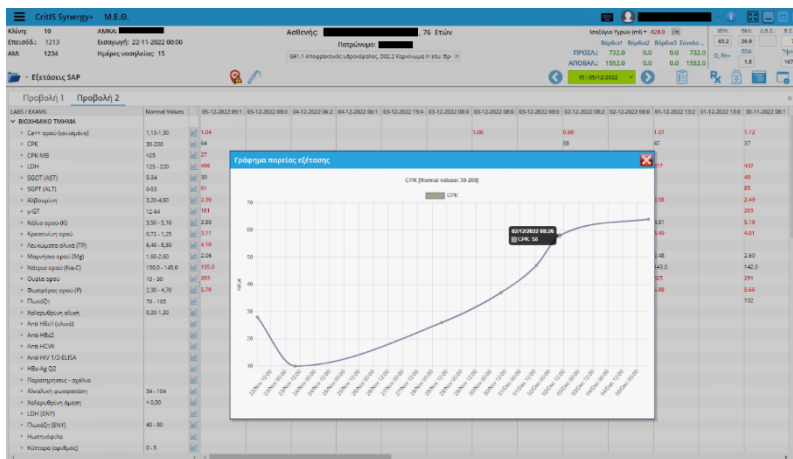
CritIS Synergy+ Μ.Ε.Θ.

Κλίνη: 10
Επεισόδ.: 1213
AM: 1234
ΑΜΚΑ: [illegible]
Εισαγωγή: 22-11-2022 00:00
Ημέρες νοσηλείας: 15

Ασθενής: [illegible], 76 Ετών
Πατρώνυμο: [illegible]
Q91.1 Απορροφητικός υδρονέφρωσης, D62.2 Καρκίνωμα in situ: θρ

Ισοζύγιο Υγρών (ml) = -820.0
Βάρδια1 Βάρδια2 Βάρδια3 Σύνολο
ΠΡΟΣΛ.: 732.0 0.0 0.0 732.0
ΑΠΟΒΑΛ.: 1552.0 0.0 0.0 1552.0

Εξετάσεις SAP

15 / 05/12/2022

Προβολή 1 Προβολή 2

LABS / EXAMS
Normal Values
ΒΙΟΧΗΜΙΚΟ ΤΜΗΜΑ

| LABS / EXAMS | Normal Values | 05-12-2022 09:1 | 05-12-2022 08:1 | 04-12-2022 06:1 | 04-12-2022 08:1 | 03-12-2022 19:4 | 03-12-2022 08:0 | 03-12-2022 08:0 | 03-12-2022 09:0 | 02-12-2022 08:3 | 02-12-2022 08:0 | 01-12-2022 13:2 | 01-12-2022 13:0 | 30-11-2022 08:1 |
|---|---|---|---|---|---|---|---|---|---|---|---|---|---|---|
| Ca++ ορού (ιονισμένο) | 1,13-1,30 | 1.04 | | | | | | 1.00 | | 0.98 | | 1.07 | | 1.12 |
| CPK | 30-200 | 64 | | | | | | | | 58 | | 47 | | 37 |
| CPK-MB | <25 | 27 | | | | | | | | | | | | |
| LDH | 125 - 220 | 408 | | | | | | | | | | 417 | | 437 |
| SGOT (AST) | 5-34 | 30 | | | | | | | | | | | | 40 |
| SGPT (ALT) | 0-55 | 61 | | | | | | | | | | | | 85 |
| Αλβουμίνη | 3,20-4,60 | 2.39 | | | | | | | | | | 2.58 | | 2.49 |
| γ-GT | 12-64 | 181 | | | | | | | | | | | | 203 |
| Κάλιο ορού (K) | 3,50 - 5,10 | 3.00 | | | | | | | | | | 3.81 | | 3.19 |
| Κρεατινίνη ορού | 0,72 - 1,25 | 3.11 | | | | | | | | | | 3.49 | | 4.01 |
| Λευκώματα ολικά (TP) | 6,40 - 8,30 | 4.18 | | | | | | | | | | | | |
| Μαγνήσιο ορού (Mg) | 1,60-2,60 | 2.04 | | | | | | | | | | 2.48 | | 2.60 |
| Νάτριο ορού (Na-C) | 136,0 - 145,0 | 135.0 | | | | | | | | | | 143.0 | | 142.0 |
| Ουρία ορού | 19 - 50 | 201 | | | | | | | | | | 225 | | 281 |
| Φωσφόρος ορού (P) | 2,30 - 4,70 | 5.70 | | | | | | | | | | 5.88 | | 5.66 |
| Πυκνότητα | 70 - 105 | | | | | | | | | | | | | 102 |
| Χολερυθρίνη ολική | 0,20-1,20 | | | | | | | | | | | | | |
| Anti-HBc (ολικό) | | | | | | | | | | | | | | |
| Anti-HBs2 | | | | | | | | | | | | | | |
| Anti-HCVII | | | | | | | | | | | | | | |
| Anti-HIV 1/2-ELISA | | | | | | | | | | | | | | |
| HBs-Ag Q2 | | | | | | | | | | | | | | |
| Παρατηρήσεις - σχόλια | | | | | | | | | | | | | | |
| Αλκαλική φωσφατάση | 34 - 104 | | | | | | | | | | | | | |
| Χολερυθρίνη άμεση | < 0,50 | | | | | | | | | | | | | |
| LDH (ENY) | | | | | | | | | | | | | | |
| Πυκνότητα (ENY) | 40 - 80 | | | | | | | | | | | | | |
| Ηωσινόφιλα | | | | | | | | | | | | | | |
| Κύτταρα (αριθμός) | 0 - 5 | | | | | | | | | | | | | |

Γράφημα πορείας εξέτασης

CPK [Normal values: 30-200]
CPK

02/12/2022 08:26
CPK: 58

Value
70
60
50
40
30
20
10
0